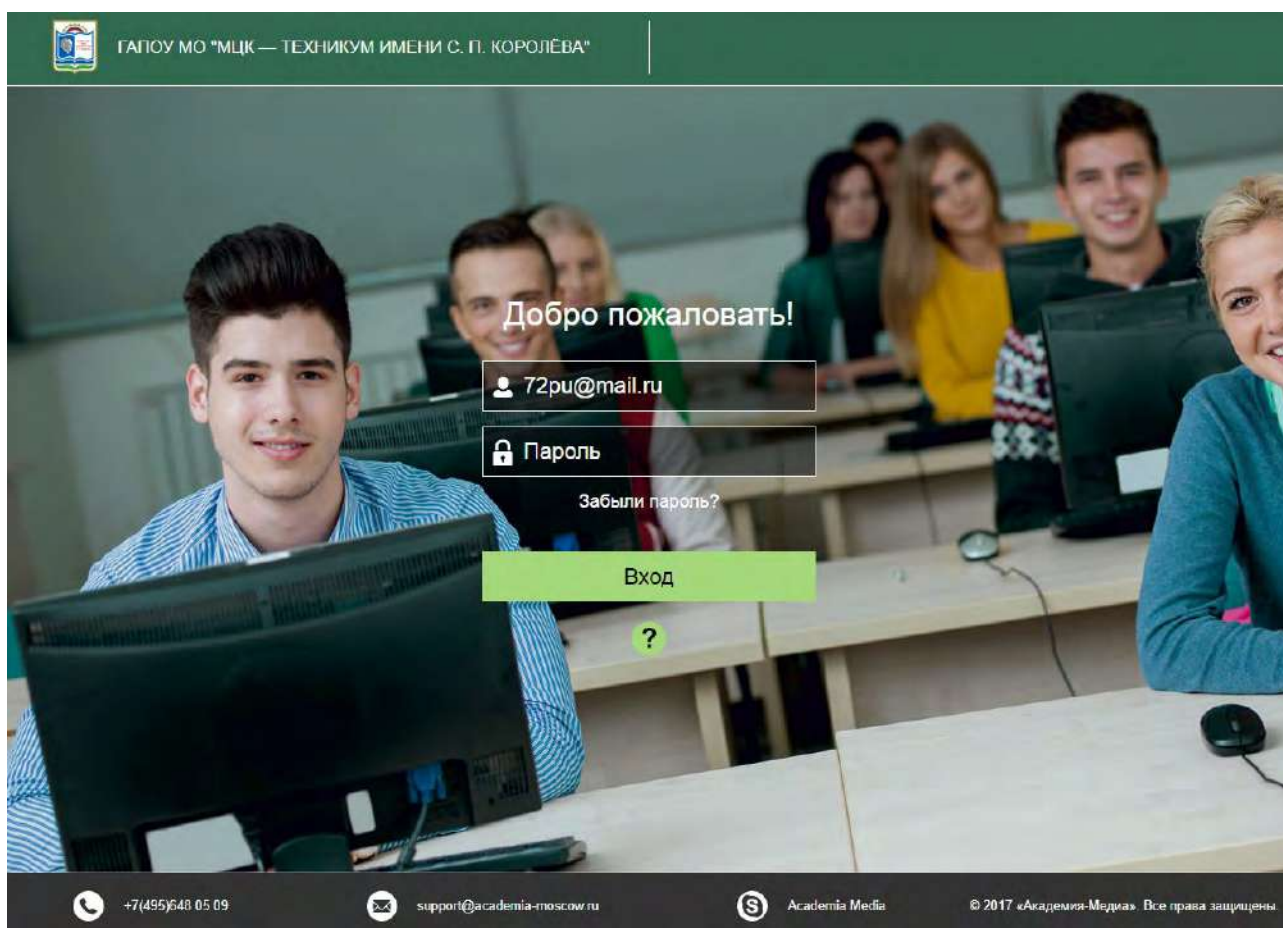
ГАПОУ МО "МЦК — ТЕХНИКУМ ИМЕНИ С. П. КОРОЛЁВА"

Добро пожаловать!

72pu@mail.ru

Пароль

Забыли пароль?

Вход

?

+7(495)648 05 09

support@academia-moscow.ru

Academia Media

© 2017 «Академия-Медиа». Все права защищены.